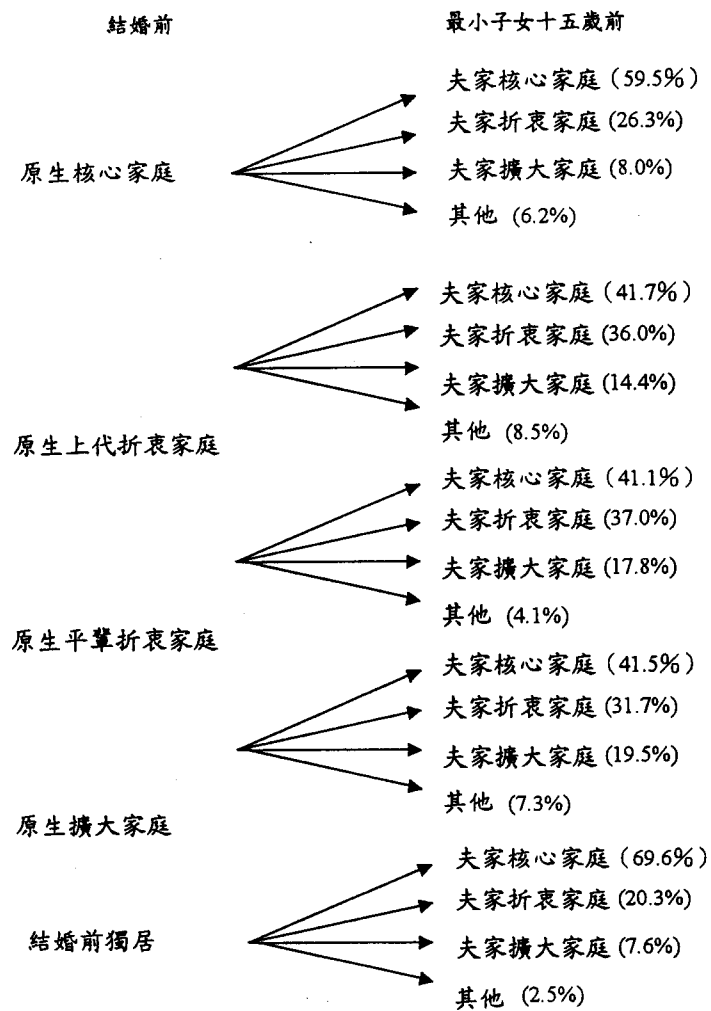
結婚前

最小子女十五歲前

原生核心家庭

夫家核心家庭（59.5%）
夫家折衷家庭 (26.3%)
夫家擴大家庭 (8.0%)
其他 (6.2%)

原生上代折衷家庭

夫家核心家庭（41.7%）
夫家折衷家庭 (36.0%)
夫家擴大家庭 (14.4%)
其他 (8.5%)

原生平輩折衷家庭

夫家核心家庭（41.1%）
夫家折衷家庭 (37.0%)
夫家擴大家庭 (17.8%)
其他 (4.1%)

原生擴大家庭

夫家核心家庭（41.5%）
夫家折衷家庭 (31.7%)
夫家擴大家庭 (19.5%)
其他 (7.3%)

結婚前獨居

夫家核心家庭（69.6%）
夫家折衷家庭 (20.3%)
夫家擴大家庭 (7.6%)
其他 (2.5%)